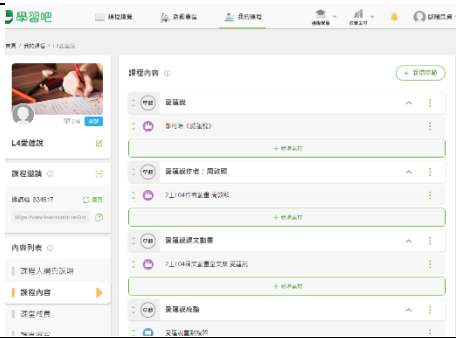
學習吧

課程搜尋

我的備課

我的課程

首頁 / 我的課程 / L4愛蓮說

2人

L4愛蓮說

課程邀請

邀請碼 634517

複製

https://www.learnmode.net/co

內容列表

課程人員與說明

課程內容

課堂成員

課程內容

+ 新增章節

單元一

愛蓮說

參考書《愛蓮說》

+ 新增教材

單元二

愛蓮說作者：周敦頤

3上L04作者周敦頤 周敦頤

+ 新增教材

單元三

愛蓮說課文動畫

3上L04愛蓮說全文朗讀 愛蓮說

+ 新增教材

單元四

愛蓮說檢驗

愛蓮說重點複習